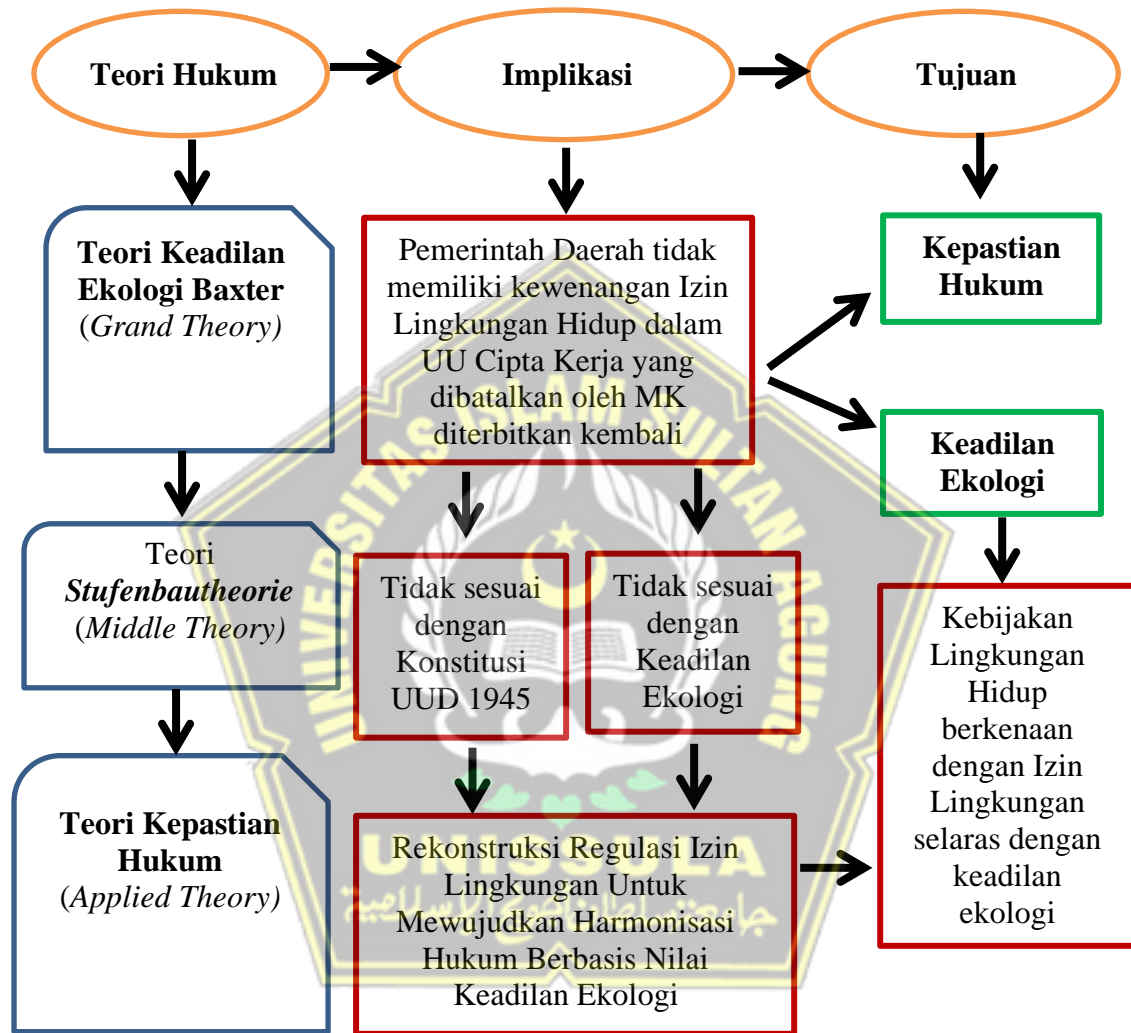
Teori Hukum

Implikasi

Tujuan

Teori Keadilan Ekologi Baxter (*Grand Theory*)

Pemerintah Daerah tidak memiliki kewenangan Izin Lingkungan Hidup dalam UU Cipta Kerja yang dibatalkan oleh MK diterbitkan kembali

Kepastian Hukum

Keadilan Ekologi

Teori ***Stufenbautheorie*** (*Middle Theory*)

Tidak sesuai dengan Konstitusi UUD 1945

Tidak sesuai dengan Keadilan Ekologi

Kebijakan Lingkungan Hidup berkenaan dengan Izin Lingkungan selaras dengan keadilan ekologi

Teori Kepastian Hukum (*Applied Theory*)

Rekonstruksi Regulasi Izin Lingkungan Untuk Mewujudkan Harmonisasi Hukum Berbasis Nilai Keadilan Ekologi

UNIVERSITAS ISLAM SULTAN AGUNG

UNISSULA

جامعة سلطان أجونج الإسلامية